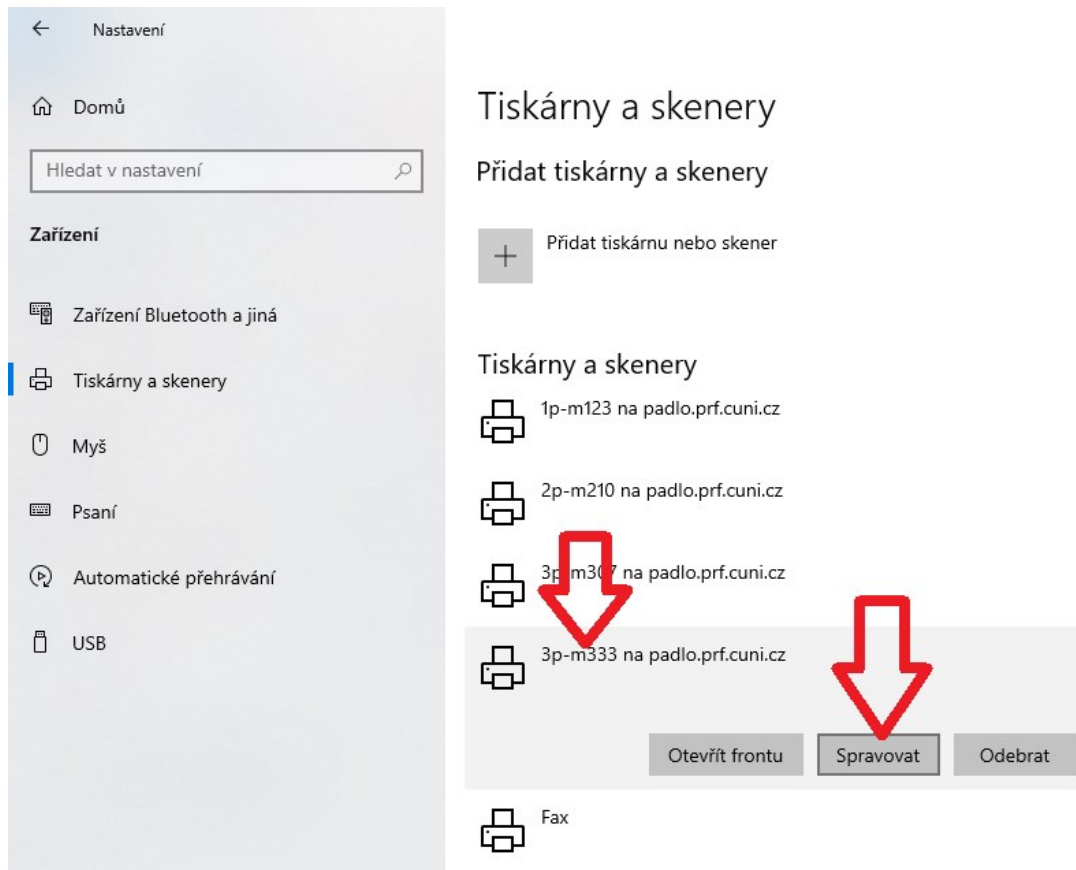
Nastavení

Domů

Hledat v nastavení

Zařízení

Zařízení Bluetooth a jiná

Tiskárny a skenery

Myš

Psaní

Automatické přehrávání

USB

Tiskárny a skenery

Přidat tiskárny a skenery

Přidat tiskárnu nebo skener

Tiskárny a skenery

1p-m123 na padlo.prf.cuni.cz

2p-m210 na padlo.prf.cuni.cz

3p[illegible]m3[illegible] na padlo.prf.cuni.cz

3p-m333 na padlo.prf.cuni.cz

Otevřít frontu

Spravovat

Odebrat

Fax